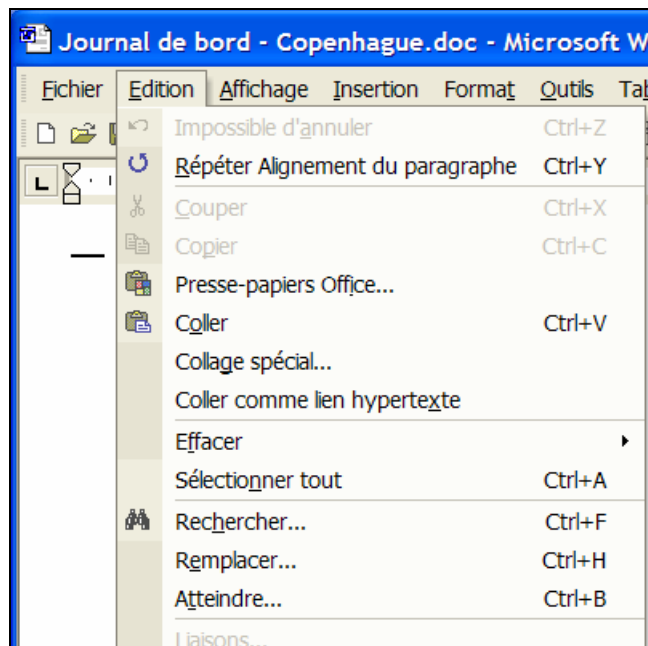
Journal de bord - Copenhague.doc - Microsoft W

Fichier Edition Affichage Insertion Format Outils Ta

Impossible d'annuler Ctrl+Z
Répéter Alignement du paragraphe Ctrl+Y
Couper Ctrl+X
Copier Ctrl+C
Presse-papiers Office...
Coller Ctrl+V
Collage spécial...
Coller comme lien hypertexte
Effacer
Sélectionner tout Ctrl+A
Rechercher... Ctrl+F
Remplacer... Ctrl+H
Atteindre... Ctrl+B
Liaisons...